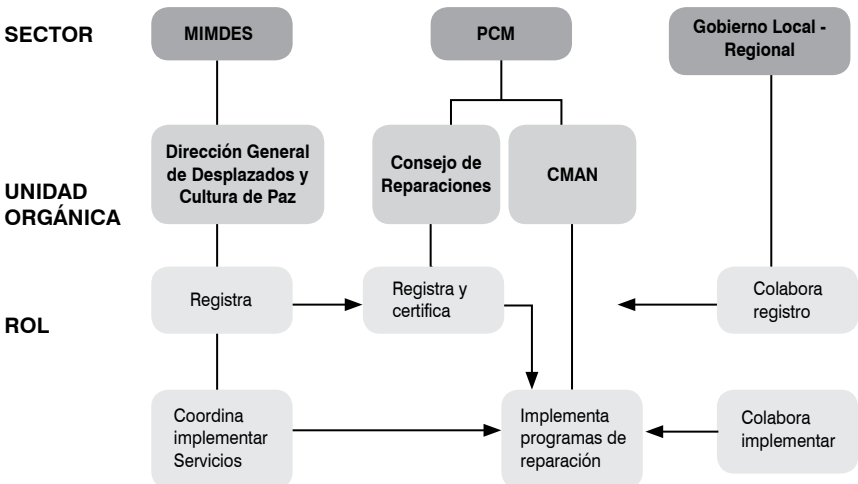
SECTOR

MIMDES

PCM

Gobierno Local - Regional

UNIDAD ORGÁNICA

Dirección General de Desplazados y Cultura de Paz

Consejo de Reparaciones

CMAN

ROL

Registra

Registra y certifica

Colabora registro

Coordina implementar Servicios

Implementa programas de reparación

Colabora implementar